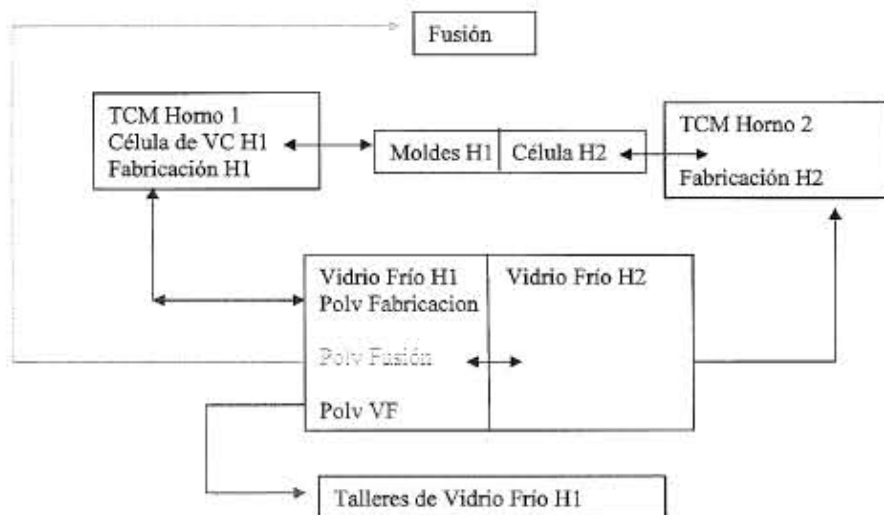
Fusión

TCM Horno 1
Célula de VC H1
Fabricación H1

Moldes H1 | Célula H2

TCM Horno 2

Fabricación H2

Vidrio Frío H1
Polv Fabricacion

Polv Fusión

Polv VF

Vidrio Frío H2

Talleres de Vidrio Frío H1